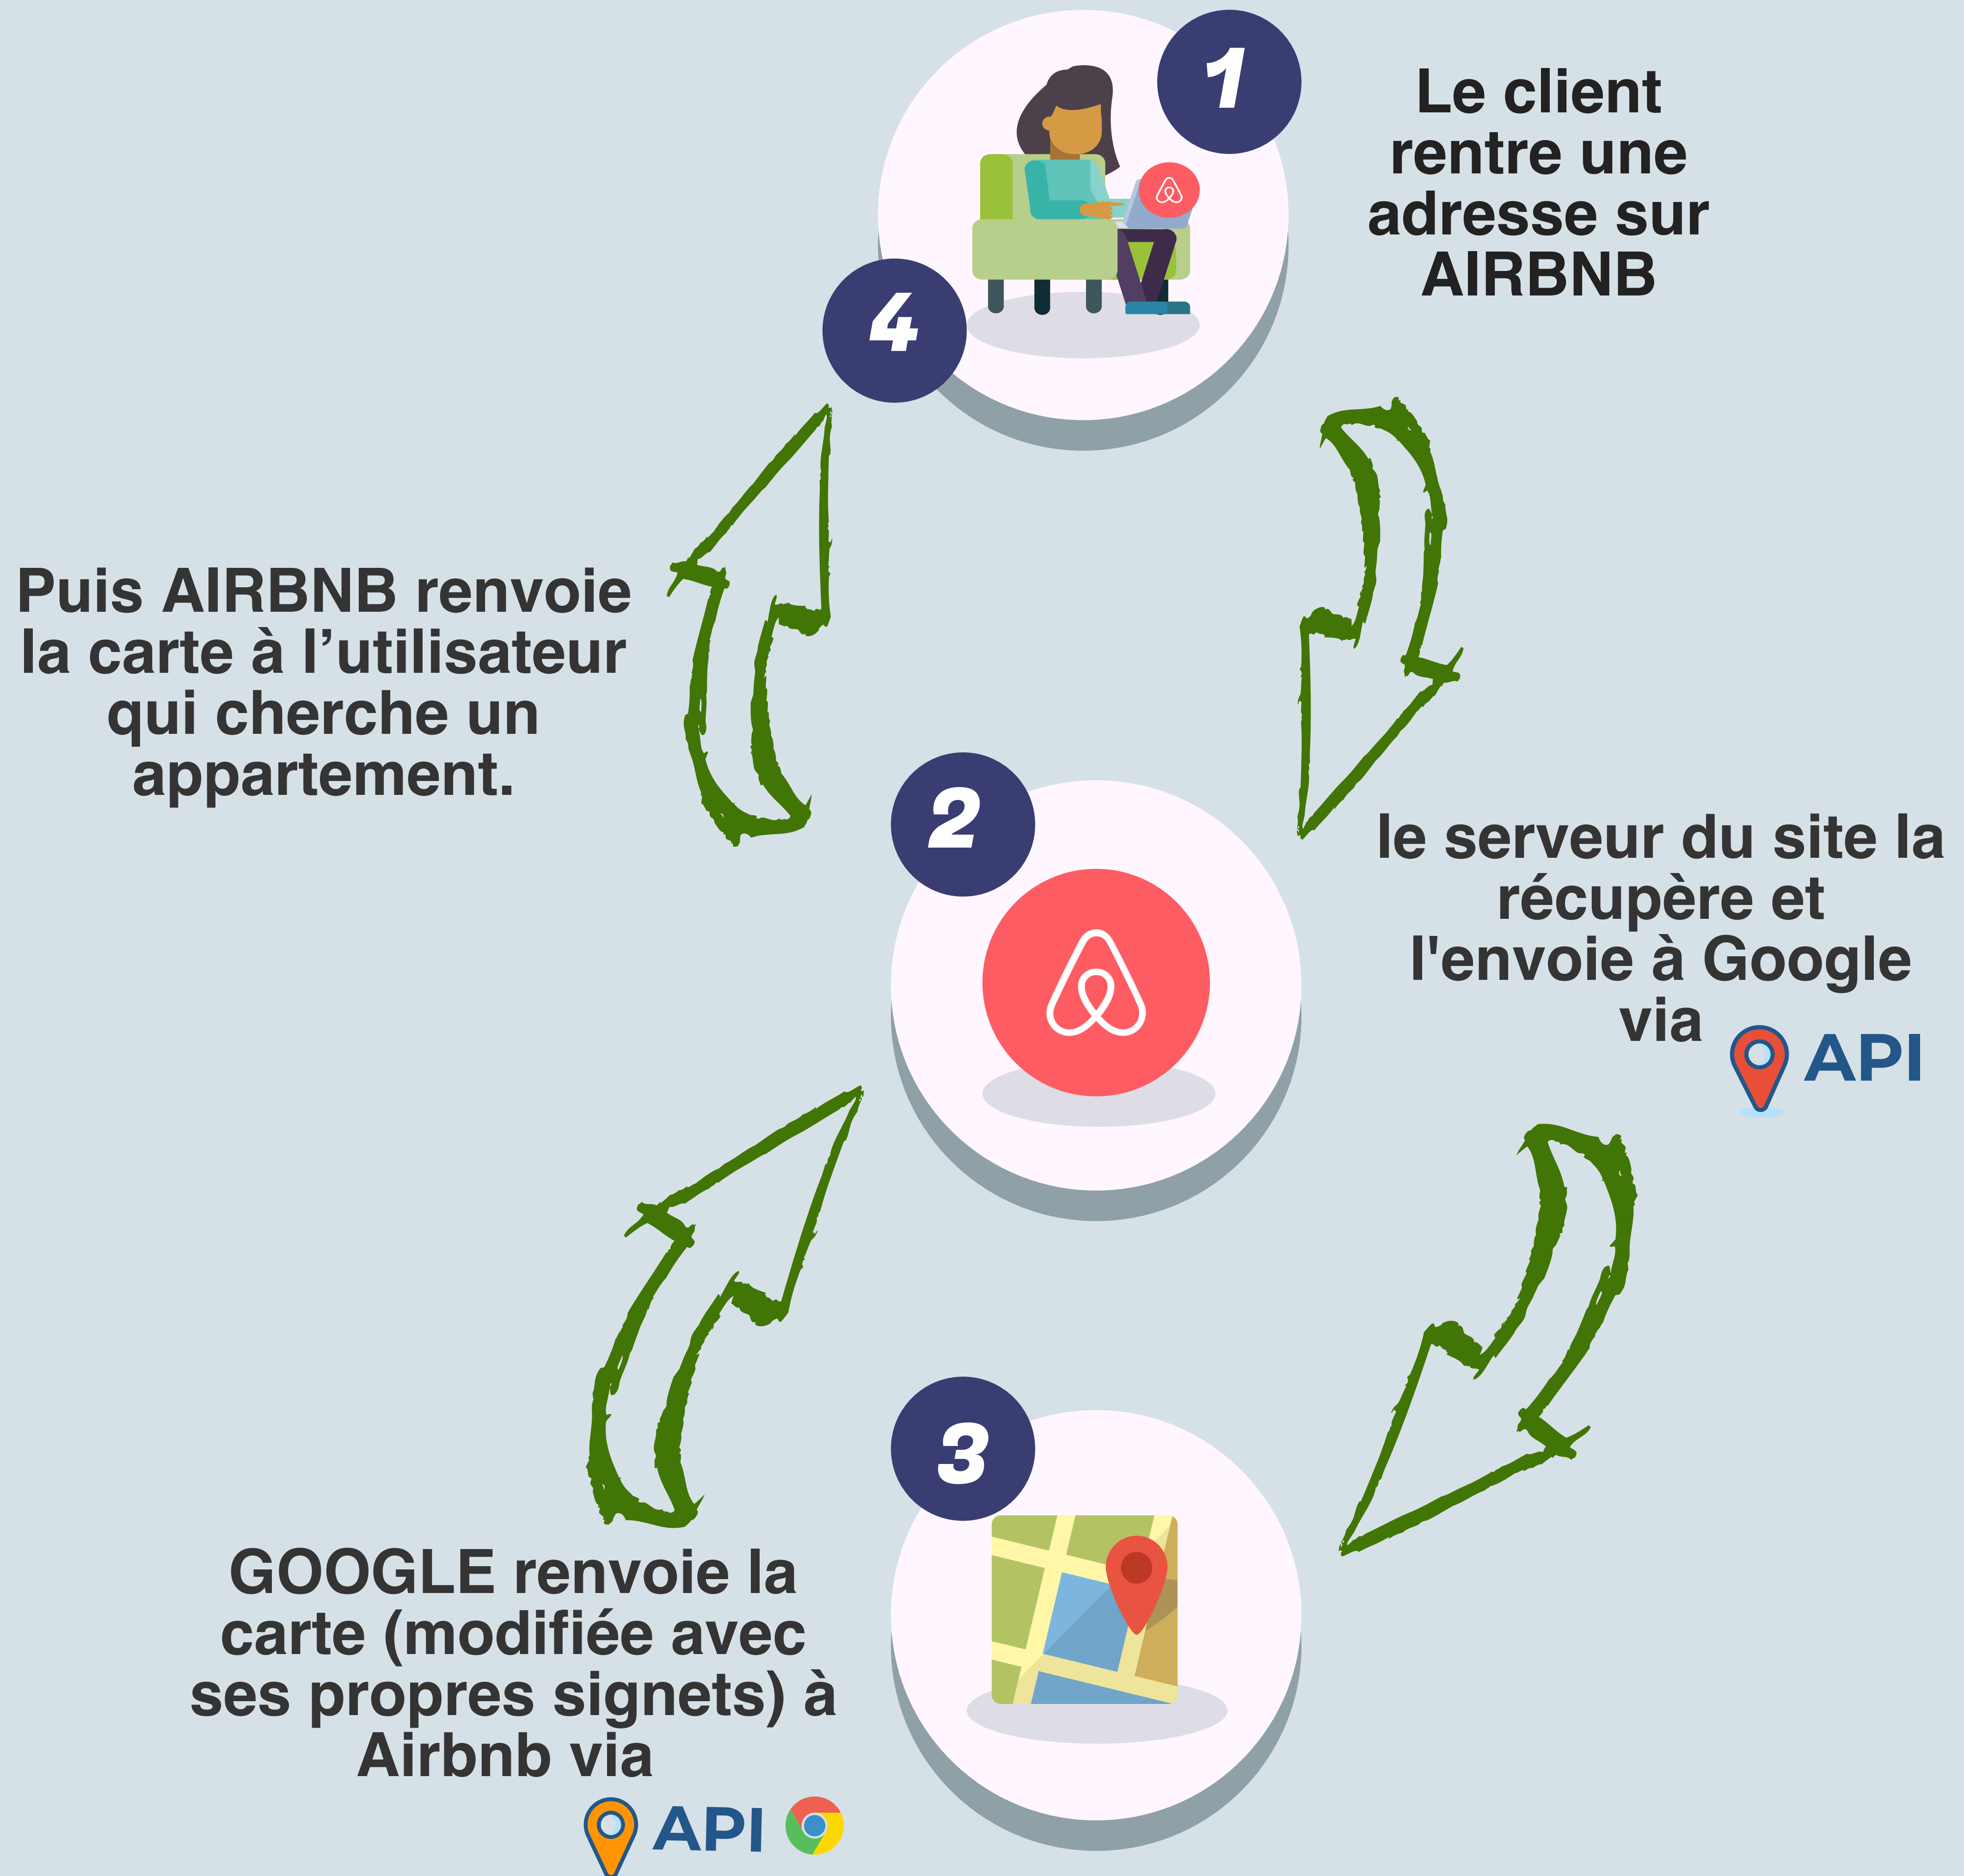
1

Le client rentre une adresse sur AIRBNB

4

Puis AIRBNB renvoie la carte à l’utilisateur qui cherche un appartement.

2

le serveur du site la récupère et l'envoie à Google via

API

3

GOOGLE renvoie la carte (modifiée avec ses propres signets) à Airbnb via

API